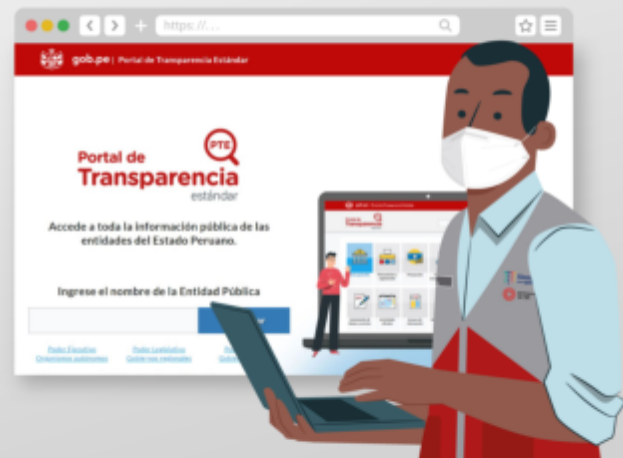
https://. . .

gob.pe | Portal de Transparencia Estándar

PTE

Portal de Transparencia estándar

Accede a toda la información pública de las entidades del Estado Peruano.

Ingrese el nombre de la Entidad Pública

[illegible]

Poder Ejecutivo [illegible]

Poder Legislativo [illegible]

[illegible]